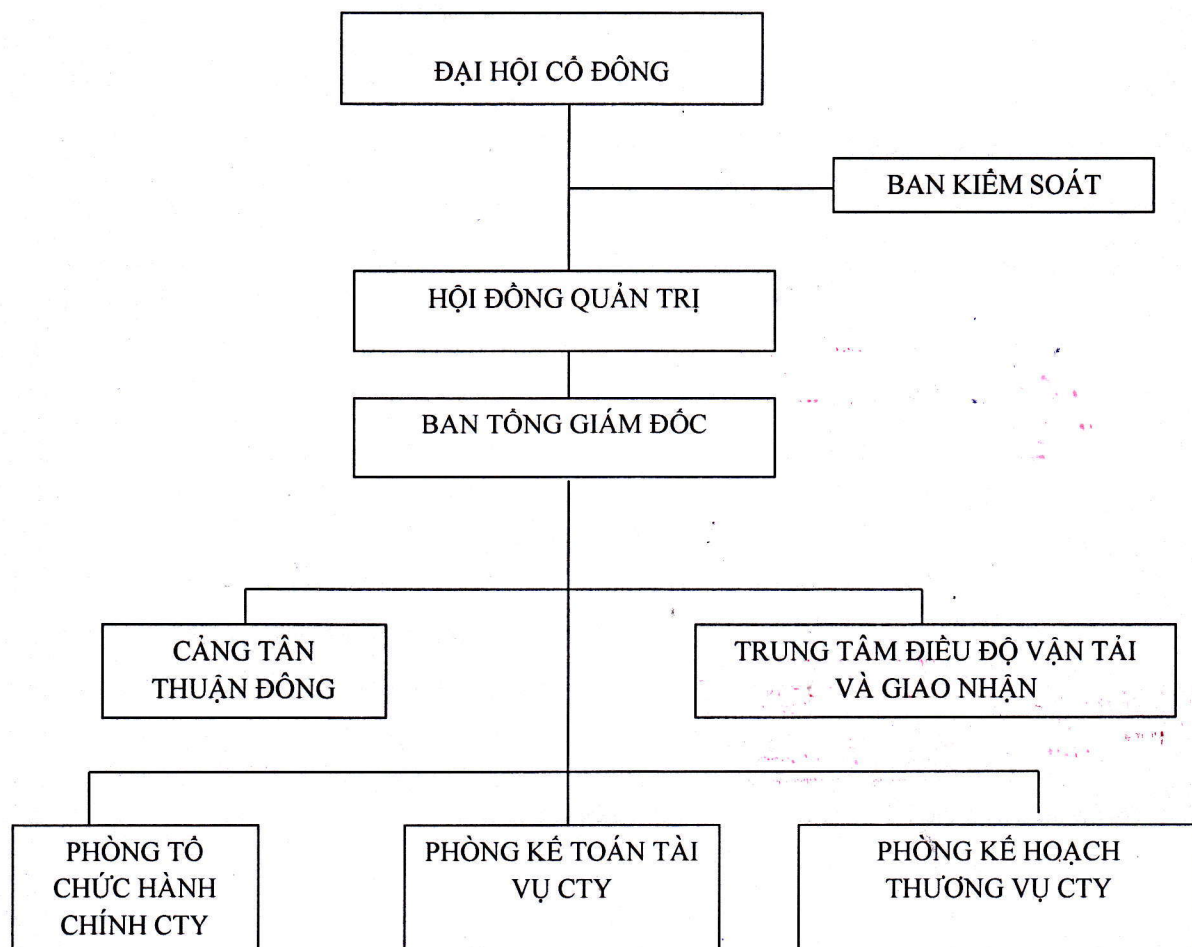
ĐẠI HỘI CỔ ĐÔNG

BAN KIỂM SOÁT

HỘI ĐỒNG QUẢN TRỊ

BAN TỔNG GIÁM ĐỐC

CẢNG TÂN THUẬN ĐÔNG

TRUNG TÂM ĐIỀU ĐỘ VẬN TẢI VÀ GIAO NHẬN

PHÒNG TỔ CHỨC HÀNH CHÍNH CTY

PHÒNG KẾ TOÁN TÀI VỤ CTY

PHÒNG KẾ HOẠCH THƯƠNG VỤ CTY